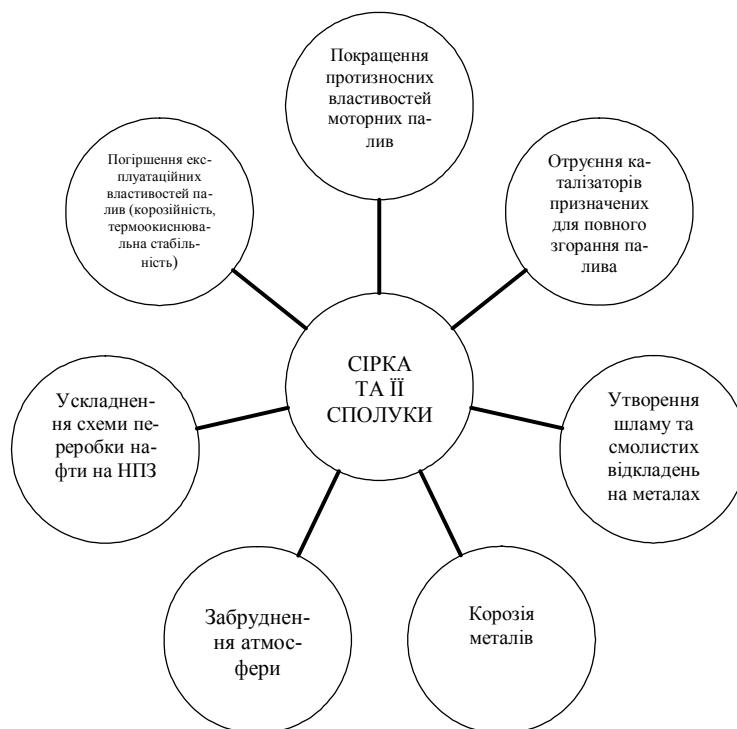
Покращення протизносних властивостей моторних палив

Погіршення експлуатаційних властивостей палив (корозійність, термоокиснювальна стабільність)

Отруєння каталізаторів призначених для повного згорання палива

СІРКА ТА ЇЇ СПОЛУКИ

Ускладнення схеми переробки нафти на НПЗ

Утворення шламу та смолистих відкладень на металах

Забруднення атмосфери

Корозія металів